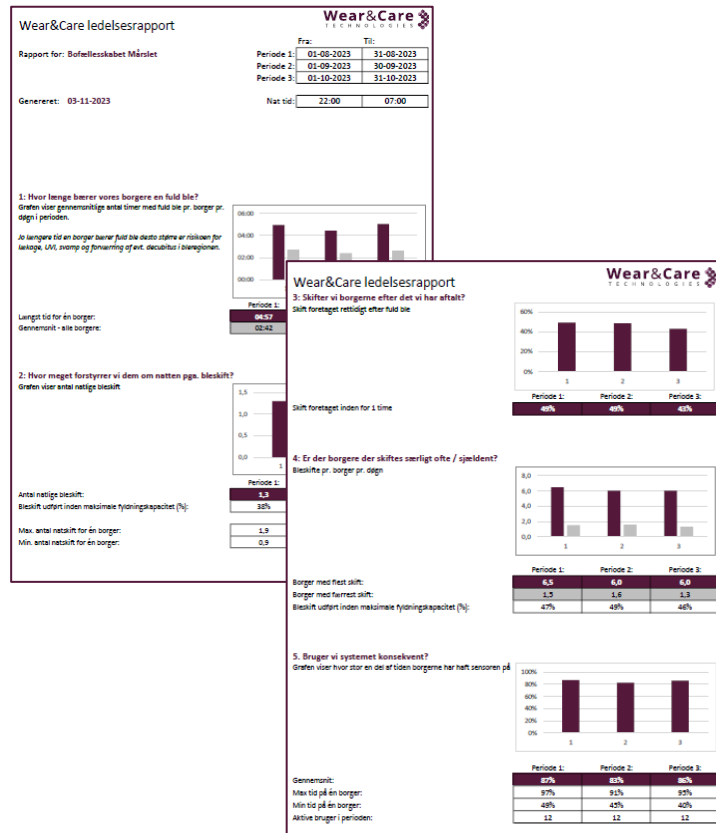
Wear&Care ledelsesrapport

Wear&Care TECHNOLOGIES

Rapport for: Bofællesskabet Mårslet

| | Fra: | Til: |
|---|---|---|
| Periode 1: | 01-08-2023 | 31-08-2023 |
| Periode 2: | 01-09-2023 | 30-09-2023 |
| Periode 3: | 01-10-2023 | 31-10-2023 |

Genereret: 03-11-2023

Nat tid: 22:00 07:00

1: Hvor længe bærer vores borgere en fuld ble?
Grafen viser gennemsnitlige antal timer med fuld ble pr. borger pr. døgn i perioden.

Jo længere tid en borger bærer fuld ble desto større er risikoen for lækage, UVI, svamp og forværring af evt. decubitus i bleregionen.

06:00
04:00
02:00
00:00

Periode 1:
Længst tid for én borger: 04:57
Gennemsnit - alle borgere: 02:42

2: Hvor meget forstyrrer vi dem om natten pga. bleskift?
Grafen viser antal natlige bleskift

1,5
1,0
0,5
0,0
1

Periode 1:
Antal natlige bleskift: 1,3
Bleskift udført inden maksimale fyldningskapacitet (%): 38%

Max. antal natskift for én borger: 1,9
Min. antal natskift for én borger: 0,9

Wear&Care ledelsesrapport

Wear&Care TECHNOLOGIES

3: Skifter vi borgerne efter det vi har aftalt?
Skift foretaget rettidigt efter fuld ble

60%
40%
20%
0%
1 2 3

| | Periode 1: | Periode 2: | Periode 3: |
|---|---|---|---|
| Skift foretaget inden for 1 time | 49% | 49% | 43% |

4: Er der borgere der skiftes særligt ofte / sjældent?
Bleskifte pr. borger pr. døgn

8,0
6,0
4,0
2,0
0,0

| | Periode 1: | Periode 2: | Periode 3: |
|---|---|---|---|
| Borger med flest skift: | 6,5 | 6,0 | 6,0 |
| Borger med færrest skift: | 1,5 | 1,6 | 1,3 |
| Bleskift udført inden maksimale fyldningskapacitet (%): | 47% | 49% | 46% |

5. Bruger vi systemet konsekvent?
Grafen viser hvor stor en del af tiden borgerne har haft sensoren på

100%
80%
60%
40%
20%
0%
1 2 3

| | Periode 1: | Periode 2: | Periode 3: |
|---|---|---|---|
| Gennemsnit: | 87% | 83% | 86% |
| Max tid på én borger: | 97% | 91% | 95% |
| Min tid på én borger: | 49% | 45% | 40% |
| Aktive bruger i perioden: | 12 | 12 | 12 |